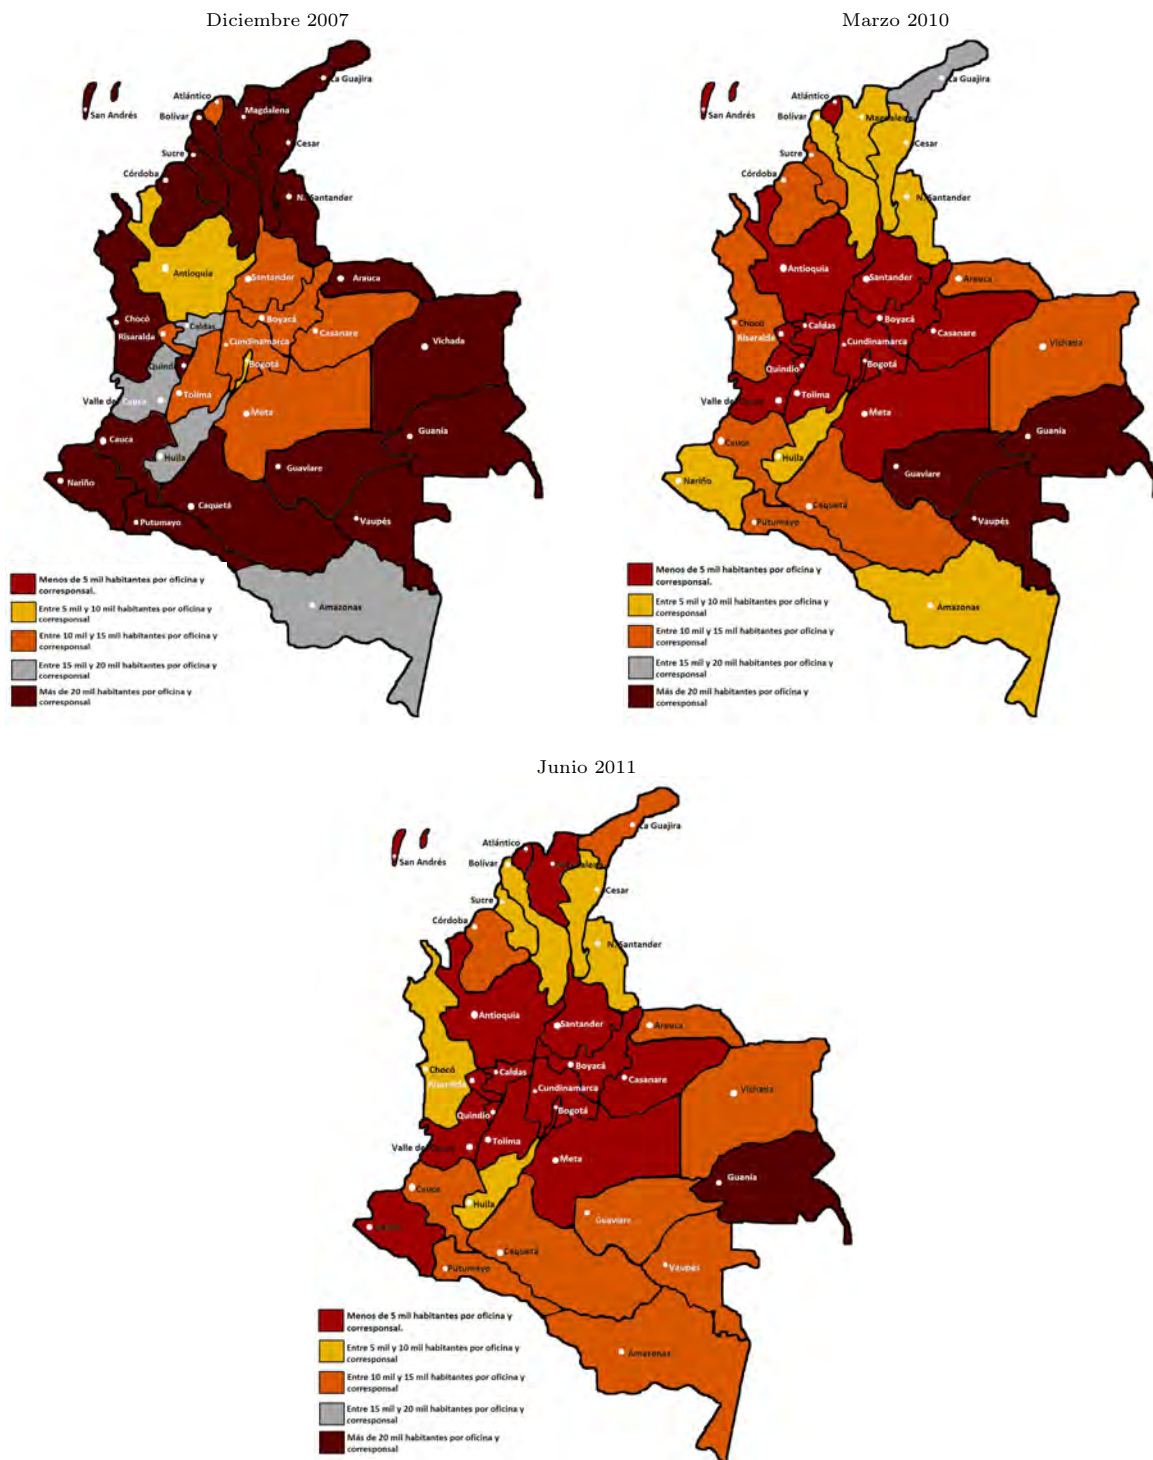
Diciembre 2007

San Andrés
Atlántico
Bolívar
Magdalena
La Guajira
Cesar
Sucre
Córdoba
N. Santander
Antioquia
Santander
Arauca
Chocó
Risaralda
Caldas
Boyacá
Casanare
Cundinamarca
Vichada
Quindío
Bogotá
Valle del Cauca
Tolima
Meta
Cauca
Guania
Huila
Guaviare
Nariño
Caquetá
Putumayo
Vaupés
Amazonas

Menos de 5 mil habitantes por oficina y corresponsal.
Entre 5 mil y 10 mil habitantes por oficina y corresponsal
Entre 10 mil y 15 mil habitantes por oficina y corresponsal
Entre 15 mil y 20 mil habitantes por oficina y corresponsal
Más de 20 mil habitantes por oficina y corresponsal

Marzo 2010

San Andrés
Atlántico
Bolívar
Magdalena
La Guajira
Cesar
Sucre
Córdoba
N. Santander
Antioquia
Santander
Arauca
Chocó
Risaralda
Caldas
Boyacá
Casanare
Cundinamarca
Vichada
Quindío
Bogotá
Valle del Cauca
Tolima
Meta
Cauca
Guania
Huila
Guaviare
Nariño
Caquetá
Putumayo
Vaupés
Amazonas

Menos de 5 mil habitantes por oficina y corresponsal.
Entre 5 mil y 10 mil habitantes por oficina y corresponsal
Entre 10 mil y 15 mil habitantes por oficina y corresponsal
Entre 15 mil y 20 mil habitantes por oficina y corresponsal
Más de 20 mil habitantes por oficina y corresponsal

Junio 2011

San Andrés
Atlántico
Bolívar
Magdalena
La Guajira
Cesar
Sucre
Córdoba
N. Santander
Antioquia
Santander
Arauca
Chocó
Risaralda
Caldas
Boyacá
Casanare
Cundinamarca
Vichada
Quindío
Bogotá
Valle del Cauca
Tolima
Meta
Cauca
Guania
Huila
Guaviare
Nariño
Caquetá
Putumayo
Vaupés
Amazonas

Menos de 5 mil habitantes por oficina y corresponsal.
Entre 5 mil y 10 mil habitantes por oficina y corresponsal
Entre 10 mil y 15 mil habitantes por oficina y corresponsal
Entre 15 mil y 20 mil habitantes por oficina y corresponsal
Más de 20 mil habitantes por oficina y corresponsal